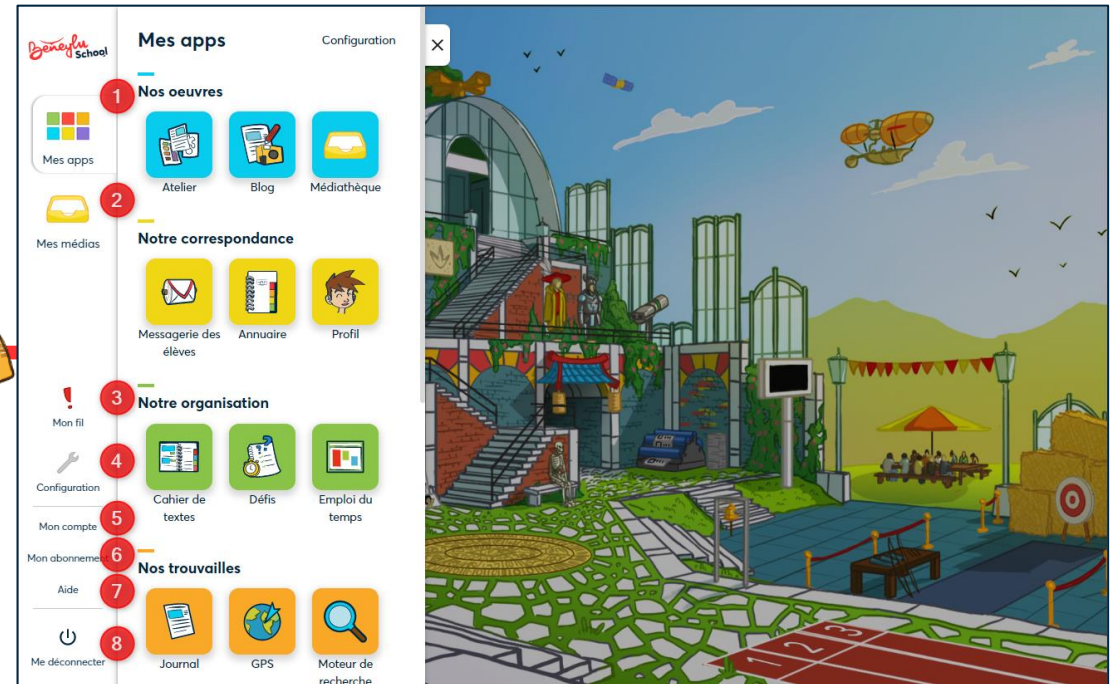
Beneylu School

Mes apps

Mes médias

Mon fil

Configuration

Mon compte

Mon abonnement

Aide

Me déconnecter

Mes apps

Configuration

1

Nos oeuvres

Atelier

Blog

Médiathèque

2

Notre correspondance

Messagerie des élèves

Annuaire

Profil

3

Notre organisation

4

Cahier de textes

Défis

Emploi du temps

5

6

Nos trouvailles

7

8

Journal

GPS

Moteur de recherche

2

3